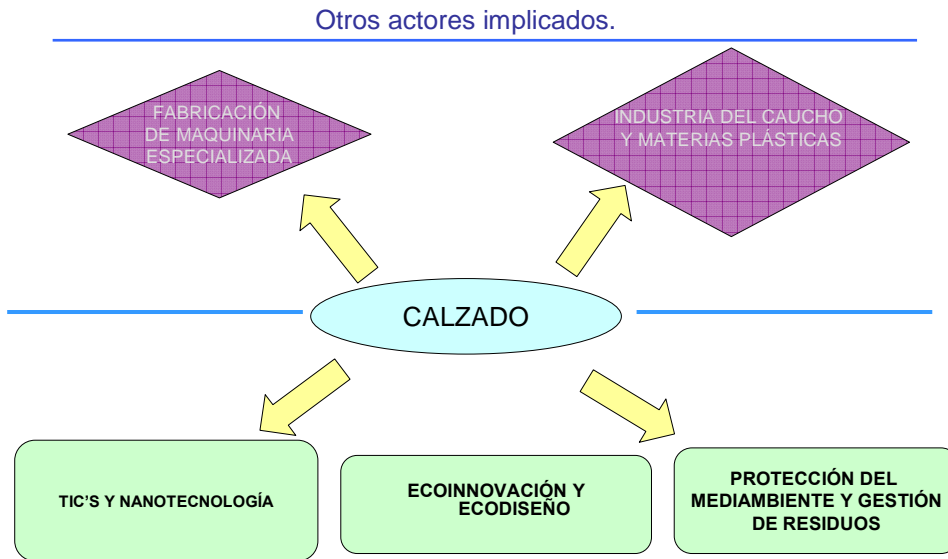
Otros actores implicados.

FABRICACIÓN DE MAQUINARIA ESPECIALIZADA

INDUSTRIA DEL CAUCHO Y MATERIAS PLÁSTICAS

CALZADO

TIC'S Y NANOTECNOLOGÍA

ECOINNOVACIÓN Y ECODISEÑO

PROTECCIÓN DEL MEDIAMBIENTE Y GESTIÓN DE RESIDUOS